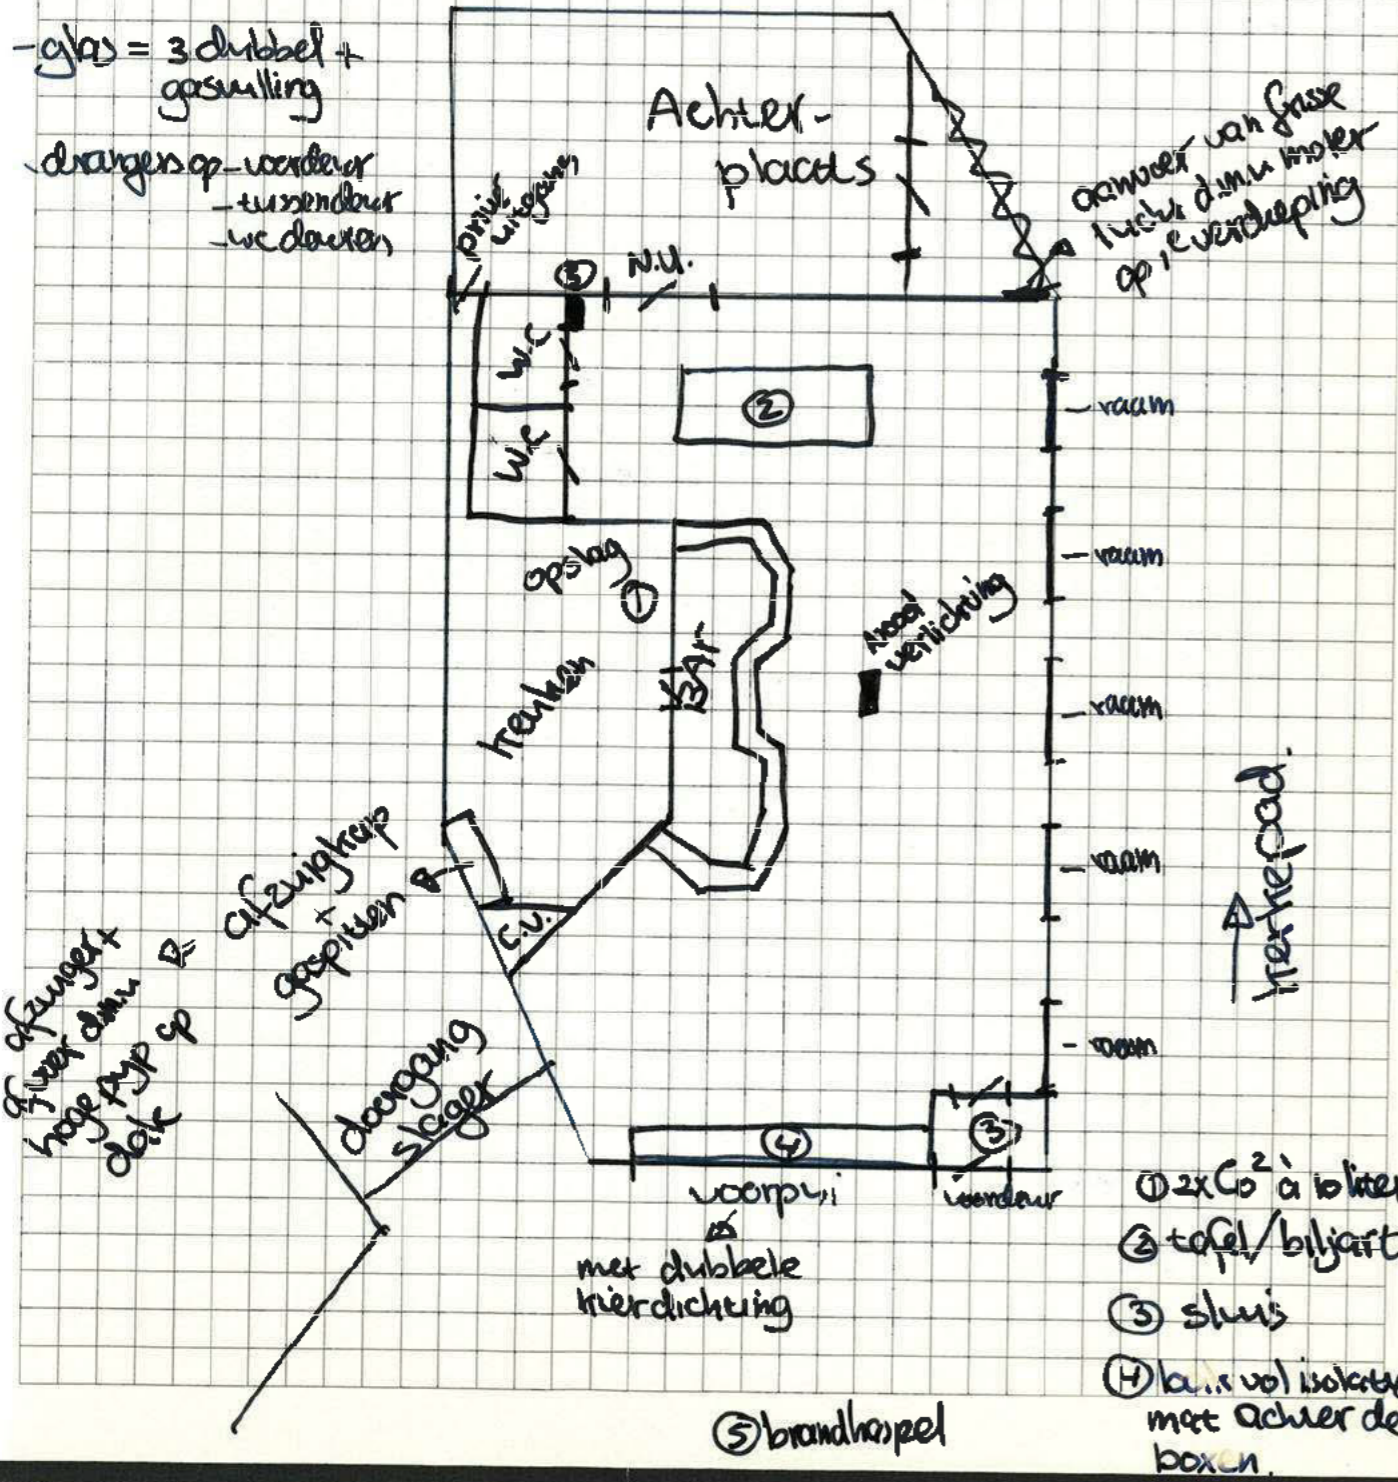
- glas = 3 dubbel + geseulling

drangers op - voordeur
- tussendeur
- wc deuren

privé uitgang

Achter-plaats

aanvoer van frisse lucht d.m.v. motor op 1e verdieping

⑤ N.U.

W.C

W.C

②

- raam

opslag ①

- raam

BAR

Nood verlichting

kraanen

- raam

- raam

terras ↑ road

afzuigkap + gaspitten

C.V.

afzuiger + afvoer d.m.v. hoge pijp op dak

doorgang slager

- raam

④ ③

voorpui & met dubbele kierdichting

voordeur

① 2x $CO^2$ à 10 liter
② tafel/biljart
③ sluis
④ bank vol isolatie met achter de boxen

⑤ brandhaspel